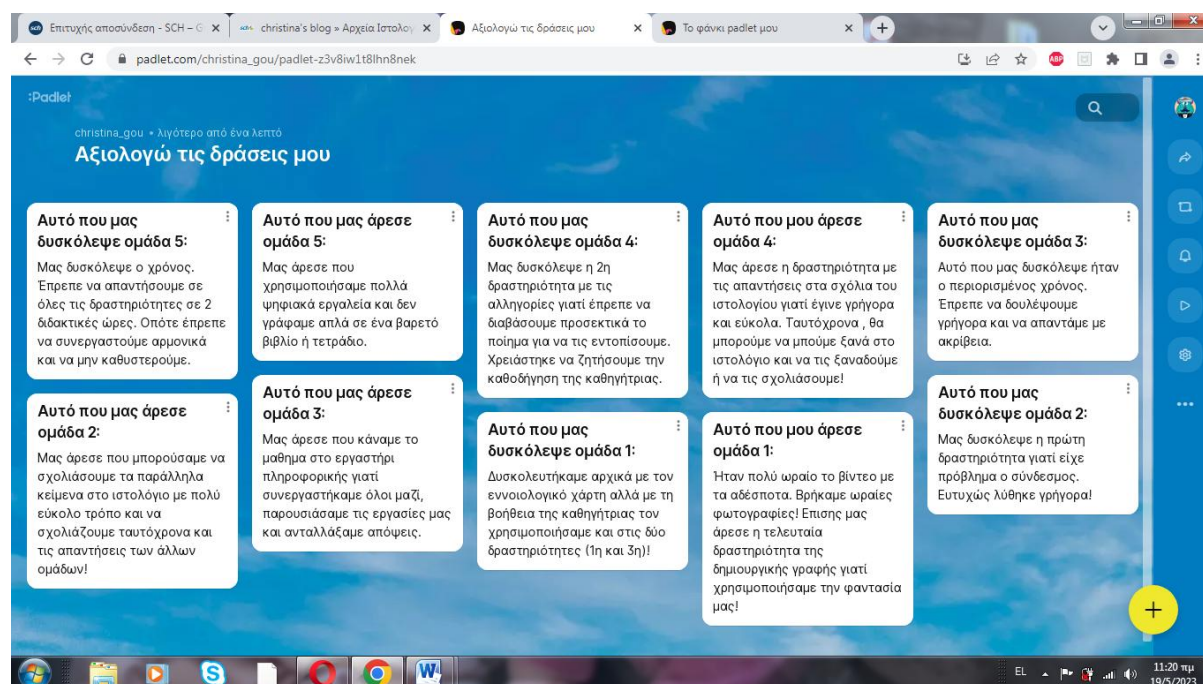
Επιτυχής αποσύνδεση - SCH – G ×
christina's blog » Αρχεία Ιστολογ ×
Αξιολογώ τις δράσεις μου ×
Το φάκελι padlet μου ×

padlet.com/christina_gou/padlet-z3v8iw1t8lhn8nek

:Padlet

christina_gou • λιγότερο από ένα λεπτό
Αξιολογώ τις δράσεις μου

Αυτό που μας δυσκόλεψε ομάδα 5:
Μας δυσκόλεψε ο χρόνος. Έπρεπε να απαντήσουμε σε όλες τις δραστηριότητες σε 2 διδακτικές ώρες. Οπότε έπρεπε να συνεργαστούμε αρμονικά και να μην καθυστερούμε.

Αυτό που μας άρεσε ομάδα 2:
Μας άρεσε που μπορούσαμε να σχολιάσουμε τα παράλληλα κείμενα στο ιστολόγιο με πολύ εύκολο τρόπο και να σχολιάζουμε ταυτόχρονα και τις απαντήσεις των άλλων ομάδων!

Αυτό που μας άρεσε ομάδα 5:
Μας άρεσε που χρησιμοποιήσαμε πολλά ψηφιακά εργαλεία και δεν γράφαμε απλά σε ένα βαρετό βιβλίο ή τετράδιο.

Αυτό που μας άρεσε ομάδα 3:
Μας άρεσε που κάναμε το μαθημα στο εργαστήρι πληροφορικής γιατί συνεργαστήκαμε όλοι μαζί, παρουσιάσαμε τις εργασίες μας και ανταλλάξαμε απόψεις.

Αυτό που μας δυσκόλεψε ομάδα 4:
Μας δυσκόλεψε η 2η δραστηριότητα με τις αλληγορίες γιατί έπρεπε να διαβάσουμε προσεκτικά το ποίημα για να τις εντοπίσουμε. Χρειάστηκε να ζητήσουμε την καθοδήγηση της καθηγήτριας.

Αυτό που μας δυσκόλεψε ομάδα 1:
Δυσκολευτήκαμε αρχικά με τον εννοιολογικό χάρτη αλλά με τη βοήθεια της καθηγήτριας τον χρησιμοποιήσαμε και στις δύο δραστηριότητες (1η και 3η)!

Αυτό που μου άρεσε ομάδα 4:
Μας άρεσε η δραστηριότητα με τις απαντήσεις στα σχόλια του ιστολογίου γιατί έγινε γρήγορα και εύκολα. Ταυτόχρονα , θα μπορούμε να μπούμε ξανά στο ιστολόγιο και να τις ξαναδούμε ή να τις σχολιάσουμε!

Αυτό που μου άρεσε ομάδα 1:
Ήταν πολύ ωραίο το βίντεο με τα αθέσποτα. Βρήκαμε ωραίες φωτογραφίες! Επισης μας άρεσε η τελευταία δραστηριότητα της δημιουργικής γραφής γιατί χρησιμοποιήσαμε την φαντασία μας!

Αυτό που μας δυσκόλεψε ομάδα 3:
Αυτό που μας δυσκόλεψε ήταν ο περιορισμένος χρόνος. Έπρεπε να δουλέψουμε γρήγορα και να απαντάμε με ακρίβεια.

Αυτό που μας δυσκόλεψε ομάδα 2:
Μας δυσκόλεψε η πρώτη δραστηριότητα γιατί είχε πρόβλημα ο σύνδεσμος. Ευτυχώς λύθηκε γρήγορα!

EL 11:20 πμ 19/5/2023